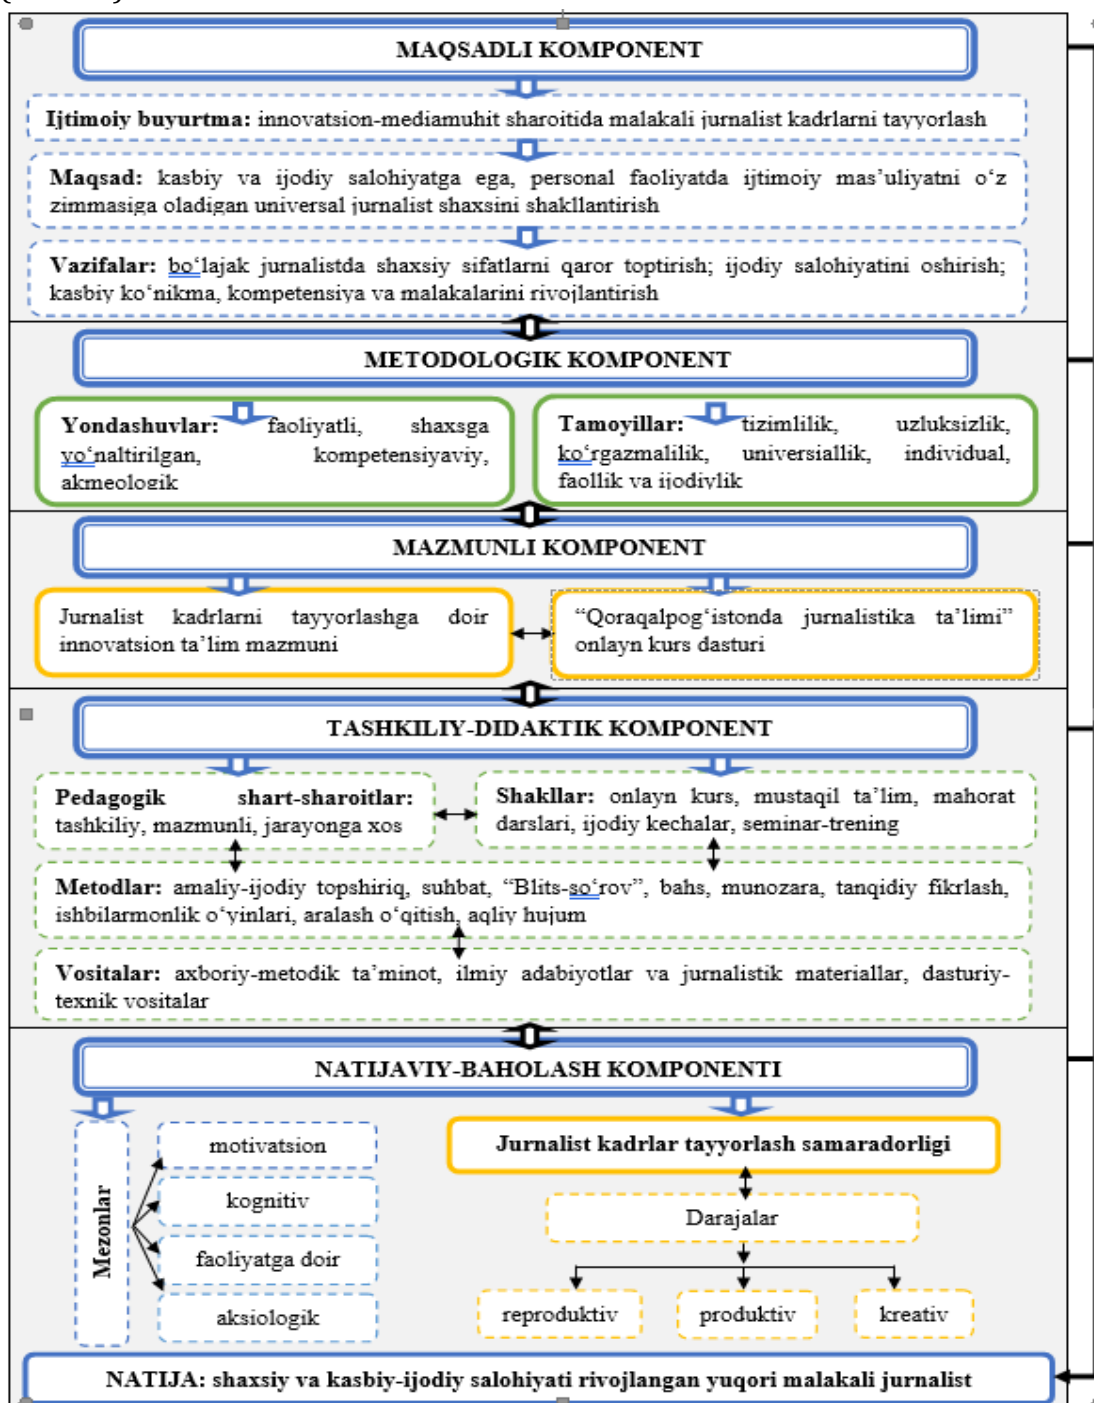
MAQSADLI KOMPONENT

**Ijtimoiy buyurtma:** innovatsion-mediamuhit sharoitida malakali jurnalist kadrlarni tayyorlash

**Maqsad:** kasbiy va ijodiy salohiyatga ega, personal faoliyatda ijtimoiy mas'uliyatni o'z zimmasiga oladigan universal jurnalist shaxsini shakllantirish

**Vazifalar:** bo'lajak jurnalistda shaxsiy sifatlarni qaror toptirish; ijodiy salohiyatini oshirish; kasbiy ko'nikma, kompetensiya va malakalarini rivojlantirish

METODOLOGIK KOMPONENT

**Yondashuvlar:** faoliyatli, shaxsga yo'naltirilgan, kompetensiyaviy, akmeologik

**Tamoyillar:** tizimlilik, uzluksizlik, ko'rgazmalilik, universiallik, individual, faollik va ijodiylik

MAZMUNLI KOMPONENT

Jurnalist kadrlarni tayyorlashga doir innovatsion ta'lim mazmuni

"Qoraqalpog'istonda jurnalistika ta'limi" onlayn kurs dasturi

TASHKILIY-DIDAKTIK KOMPONENT

**Pedagogik shart-sharoitlar:** tashkiliy, mazmunli, jarayonga xos

**Shakllar:** onlayn kurs, mustaqil ta'lim, mahorat darslari, ijodiy kechalar, seminar-trening

**Metodlar:** amaliy-ijodiy topshiriq, suhbat, "Blits-so'rov", bahs, munozara, tanqidiy fikrlash, ishbilarmonlik o'yinlari, aralash o'qitish, aqliy hujum

**Vositalar:** axboriy-metodik ta'minot, ilmiy adabiyotlar va jurnalistik materiallar, dasturiy-texnik vositalar

NATIJAVIY-BAHOLASH KOMPONENTI

Mezonlar

motivatsion

kognitiv

faoliyatga doir

aksiologik

Jurnalist kadrlar tayyorlash samaradorligi

Darajalar

reproduktiv

produktiv

kreativ

NATIJA: shaxsiy va kasbiy-ijodiy salohiyati rivojlangan yuqori malakali jurnalist